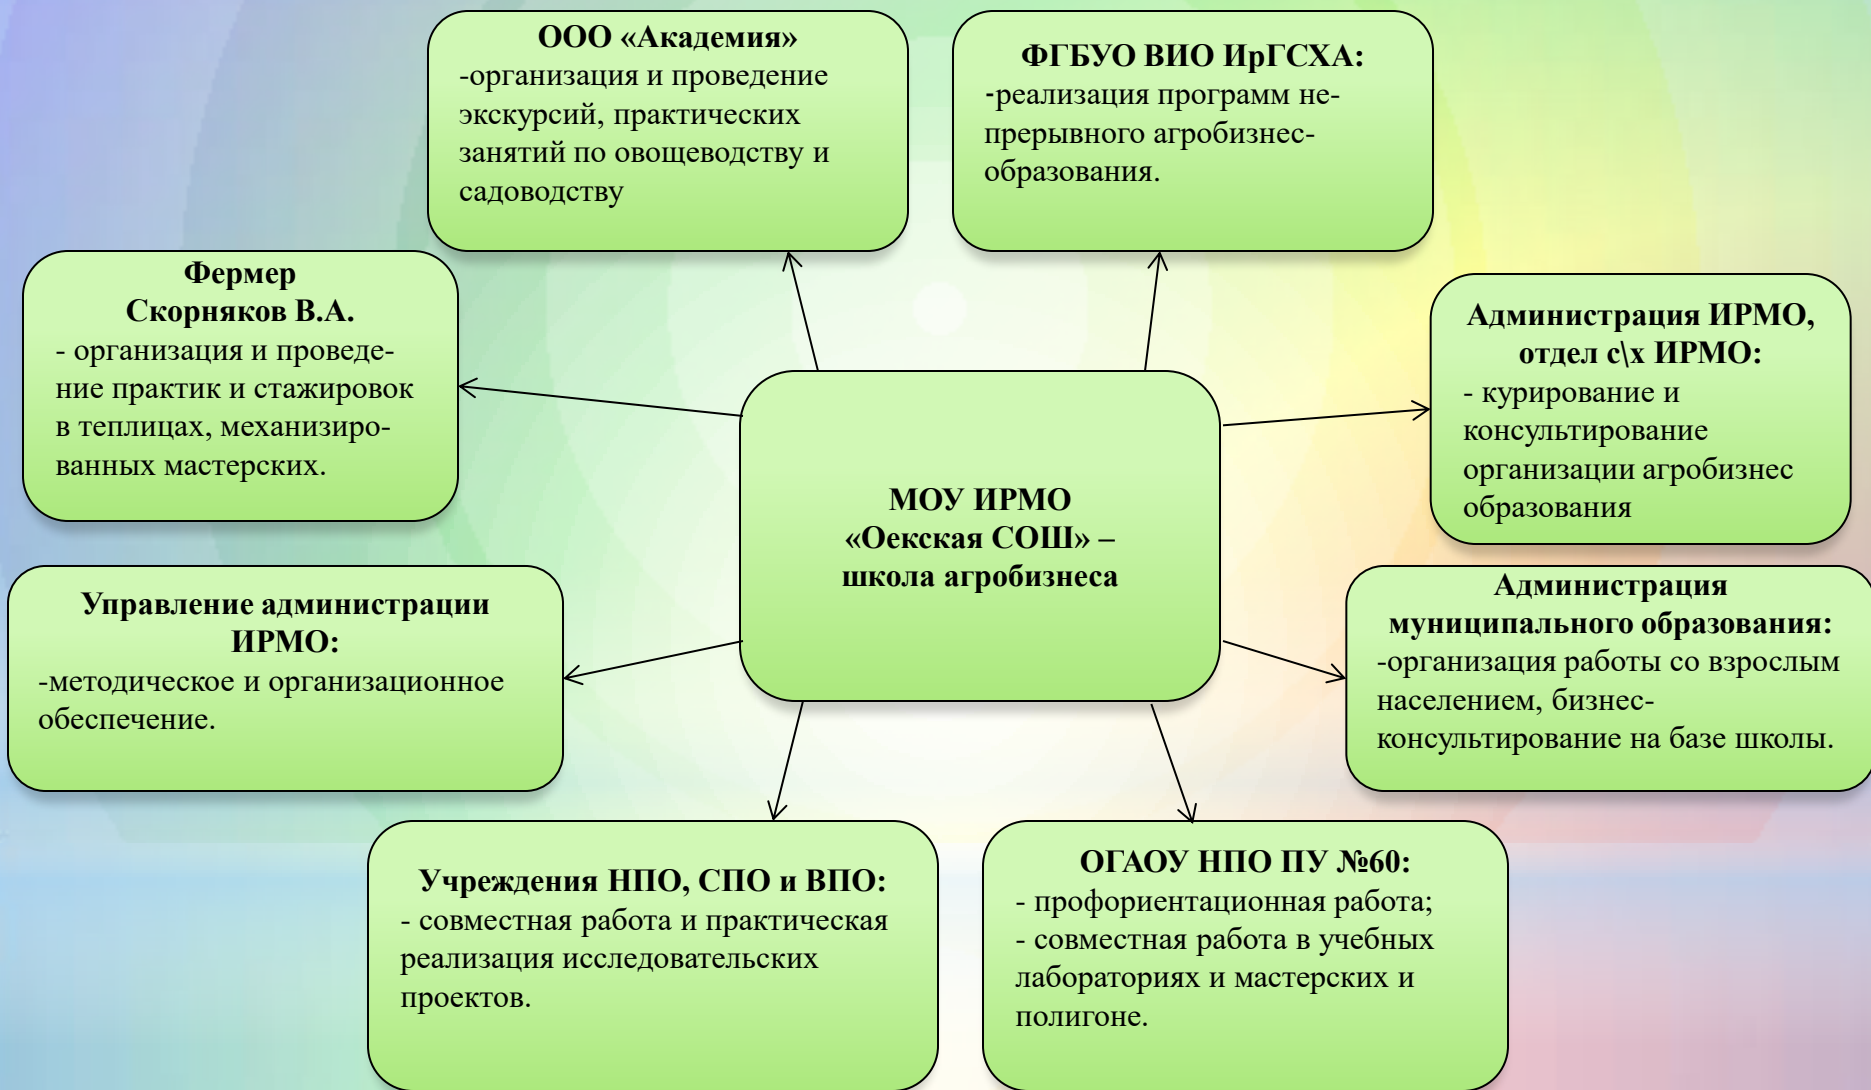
ООО «Академия»
-организация и проведение экскурсий, практических занятий по овощеводству и садоводству

ФГБУО ВИО ИрГСХА:
-реализация программ непрерывного агробизнес-образования.

Фермер
Скорняков В.А.
- организация и проведение практик и стажировок в теплицах, механизированных мастерских.

Администрация ИРМО, отдел с\х ИРМО:
- курирование и консультирование организации агробизнес образования

МОУ ИРМО
«Оекская СОШ» – школа агробизнеса

Управление администрации ИРМО:
-методическое и организационное обеспечение.

Администрация муниципального образования:
-организация работы со взрослым населением, бизнес-консультирование на базе школы.

Учреждения НПО, СПО и ВПО:
- совместная работа и практическая реализация исследовательских проектов.

ОГАОУ НПО ПУ №60:
- профориентационная работа;
- совместная работа в учебных лабораториях и мастерских и полигоне.